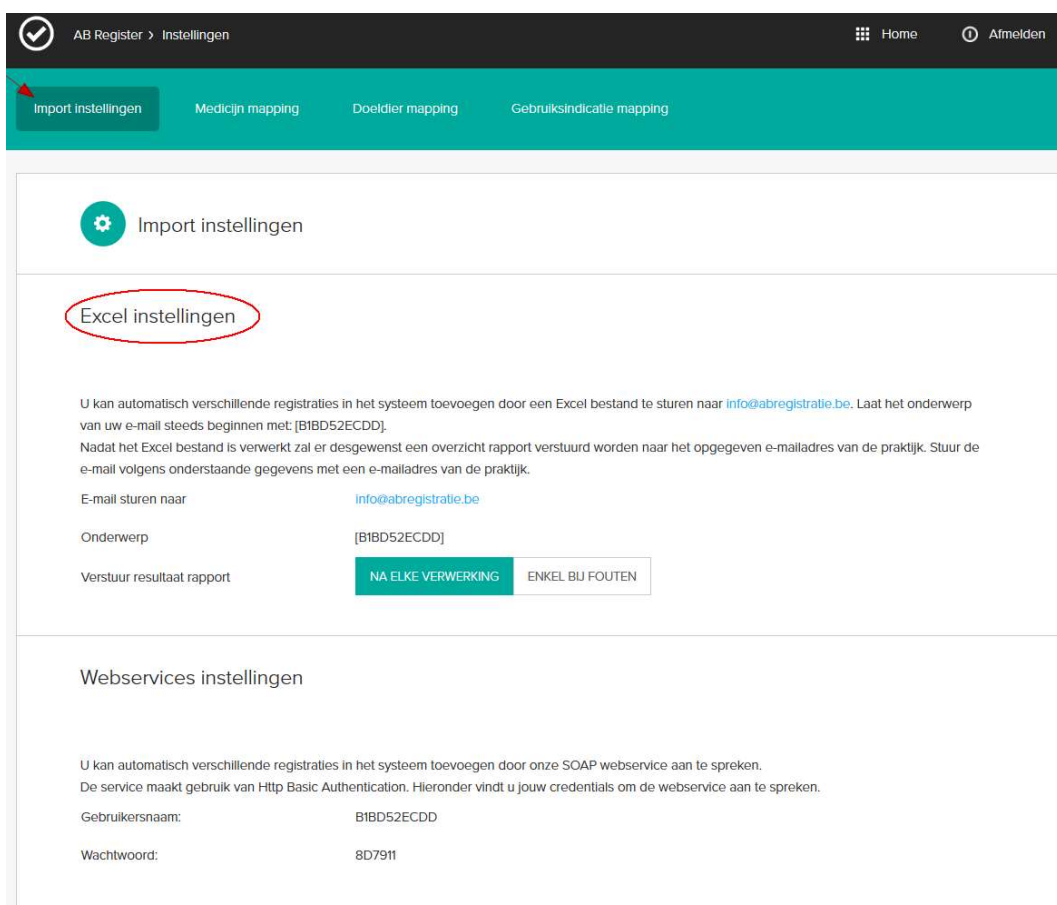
AB Register > Instellingen

Home

Afmelden

Import instellingen

Medicijn mapping

Doeldier mapping

Gebruiksindicatie mapping

Import instellingen

Excel instellingen

U kan automatisch verschillende registraties in het systeem toevoegen door een Excel bestand te sturen naar info@abregistratie.be. Laat het onderwerp van uw e-mail steeds beginnen met: [B1BD52ECDD].
Nadat het Excel bestand is verwerkt zal er desgewenst een overzicht rapport verstuurd worden naar het opgegeven e-mailadres van de praktijk. Stuur de e-mail volgens onderstaande gegevens met een e-mailadres van de praktijk.

E-mail sturen naar info@abregistratie.be

Onderwerp [B1BD52ECDD]

Verstuur resultaat rapport NA ELKE VERWERKING ENKEL BIJ FOUTEN

Webservices instellingen

U kan automatisch verschillende registraties in het systeem toevoegen door onze SOAP webservice aan te spreken.
De service maakt gebruik van Http Basic Authentication. Hieronder vindt u jouw credentials om de webservice aan te spreken.

Gebruikersnaam: B1BD52ECDD

Wachtwoord: 8D7911